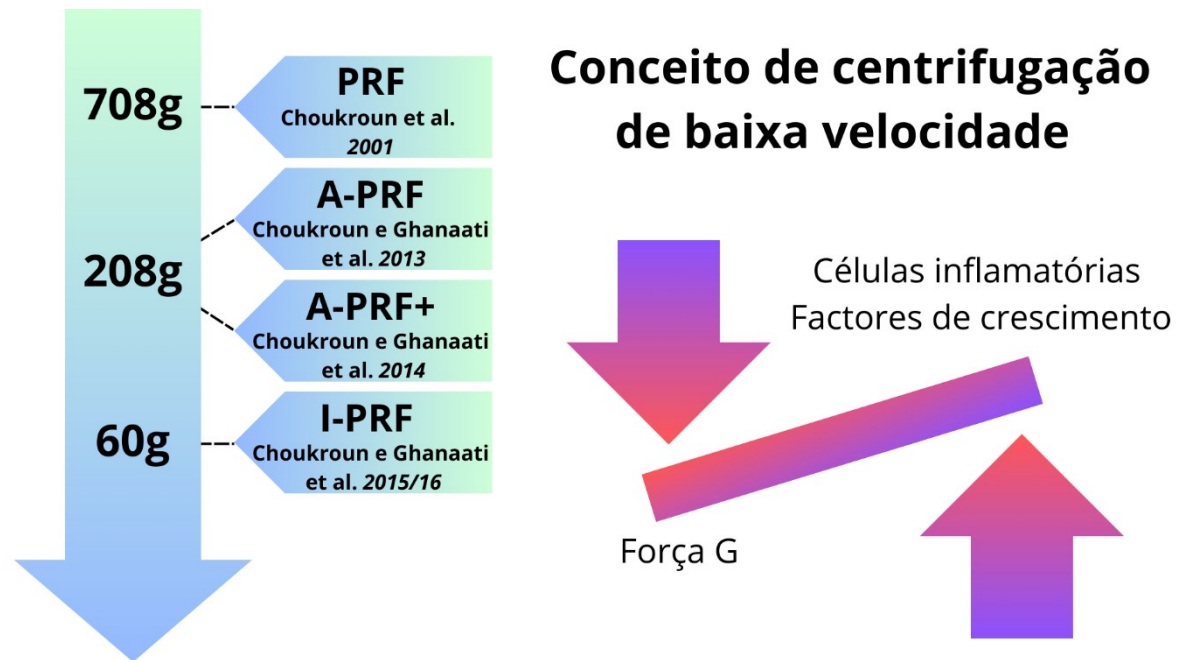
708g

PRF
Choukroun et al. *2001*

208g

A-PRF
Choukroun e Ghanaati et al. *2013*

A-PRF+
Choukroun e Ghanaati et al. *2014*

60g

I-PRF
Choukroun e Ghanaati et al. *2015/16*

Conceito de centrifugação de baixa velocidade

Células inflamatórias
Factores de crescimento

Força G